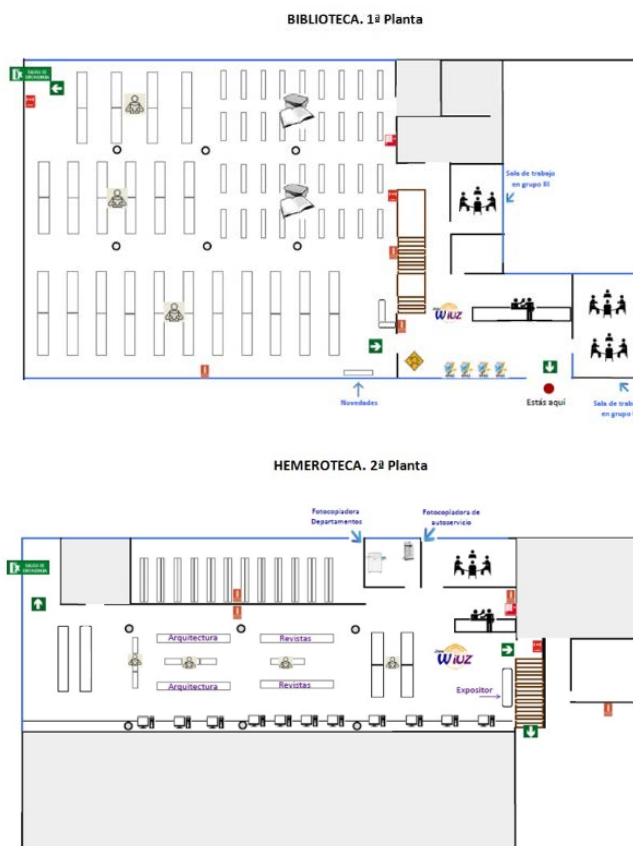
BIBLIOTECA. 1ª Planta

SALIDA DE EMERGENCIA

Sala de trabajo en grupo III

WIUZ

Novedades

Estás aquí

Sala de trabajo en grupo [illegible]

HEMEROTECA. 2ª Planta

Fotocopiadora Departamentos

Fotocopiadora de autoservicio

SALIDA DE EMERGENCIA

Arquitectura

Revistas

Arquitectura

Revistas

WIUZ

Expositor